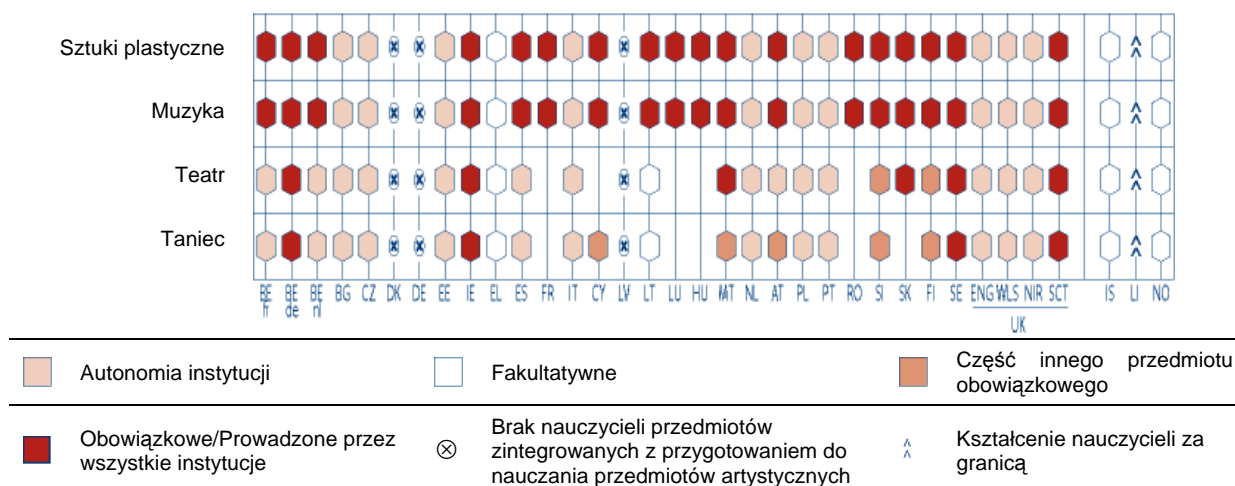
Sztuki plastyczne

Muzyka

Teatr

Taniec

BE fr BE de BE nl BG CZ DK DE EE IE EL ES FR IT CY LV LT LU HU MT NL AT PL PT RO SI SK FI SE ENG WLS NIR SCT IS LI NO

UK

Autonomia instytucji

Fakultatywne

Część innego przedmiotu obowiązkowego

Obowiązkowe/Prowadzone przez wszystkie instytucje

Brak nauczycieli przedmiotów zintegrowanych z przygotowaniem do nauczania przedmiotów artystycznych

Kształcenie nauczycieli za granicą